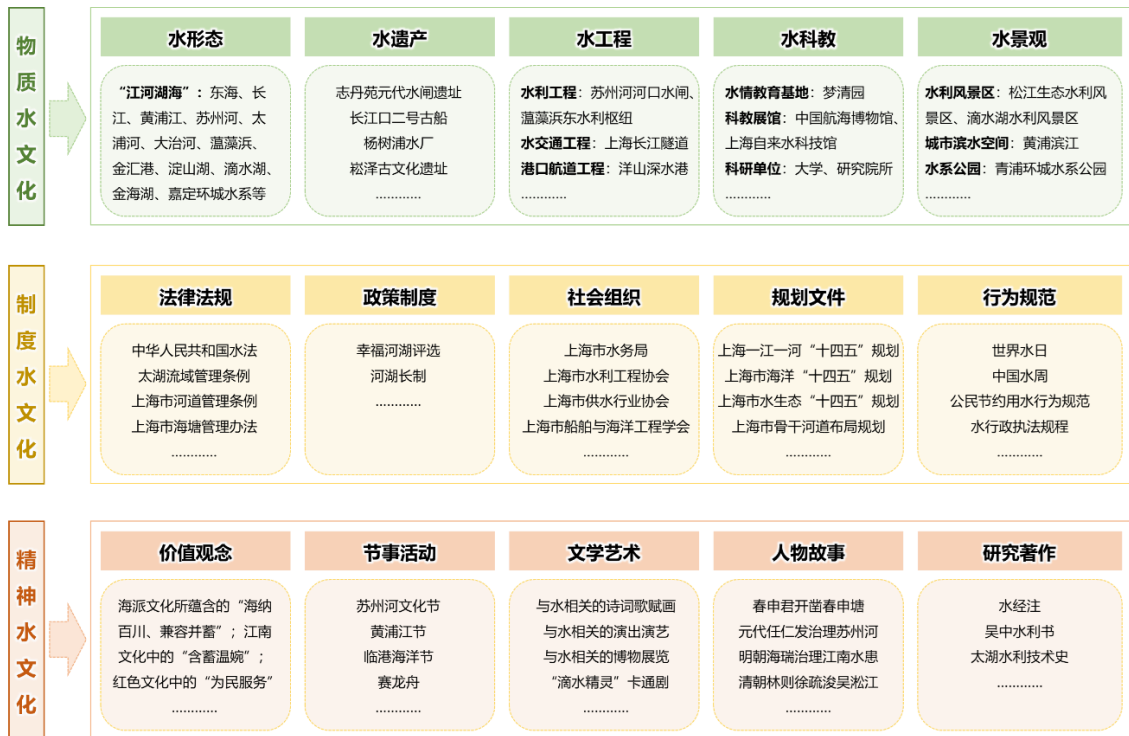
物质水文化

水形态

“江河湖海”：东海、长江、黄浦江、苏州河、太浦河、大治河、蕰藻浜、金汇港、淀山湖、滴水湖、金海湖、嘉定环城水系等

水遗产

志丹苑元代水闸遗址
长江口二号古船
杨树浦水厂
崧泽古文化遗址
…………

水工程

水利工程：苏州河河口水闸、蕰藻浜东水利枢纽
水交通工程：上海长江隧道
港口航道工程：洋山深水港
…………

水科教

水情教育基地：梦清园
科教展馆：中国航海博物馆、上海自来水科技馆
科研单位：大学、研究院所
…………

水景观

水利风景区：松江生态水利风景区、滴水湖水利风景区
城市滨水空间：黄浦滨江
水系公园：青浦环城水系公园
…………

制度水文化

法律法规

中华人民共和国水法
太湖流域管理条例
上海市河道管理条例
上海市海塘管理办法
…………

政策制度

幸福河湖评选
河湖长制
…………

社会组织

上海市水务局
上海市水利工程协会
上海市供水行业协会
上海市船舶与海洋工程学会
…………

规划文件

上海一江一河“十四五”规划
上海市海洋“十四五”规划
上海市水生态“十四五”规划
上海市骨干河道布局规划
…………

行为规范

世界水日
中国水周
公民节约用水行为规范
水行政执法规程
…………

精神水文化

价值观念

海派文化所蕴含的“海纳百川、兼容并蓄”；江南文化中的“含蓄温婉”；红色文化中的“为民服务”
…………

节事活动

苏州河文化节
黄浦江节
临港海洋节
赛龙舟
…………

文学艺术

与水相关的诗词歌赋画
与水相关的演出演艺
与水相关的博物展览
“滴水精灵”卡通剧
…………

人物故事

春申君开凿春申塘
元代任仁发治理苏州河
明朝海瑞治理江南水患
清朝林则徐疏浚吴淞江
…………

研究著作

水经注
吴中水利书
太湖水利技术史
…………